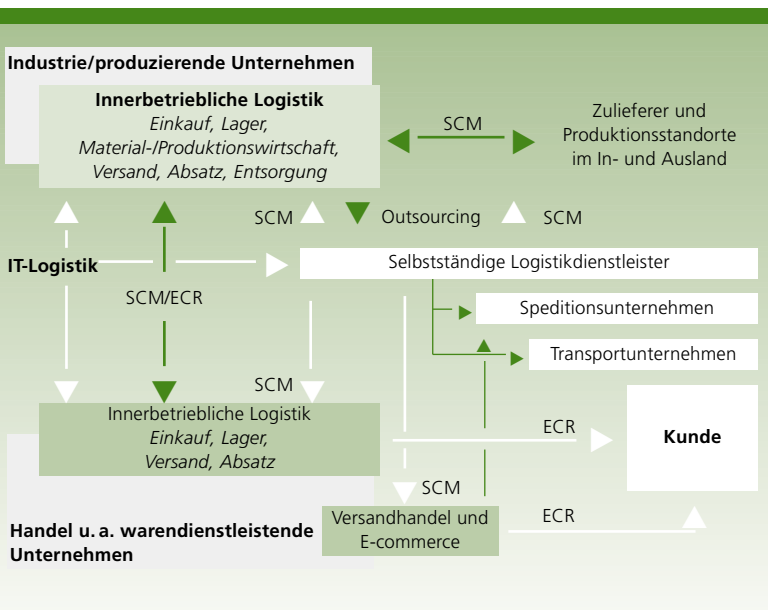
Industrie/produzierende Unternehmen

Innerbetriebliche Logistik
Einkauf, Lager, Material-/Produktionswirtschaft, Versand, Absatz, Entsorgung

SCM

Zulieferer und Produktionsstandorte im In- und Ausland

SCM

Outsourcing

SCM

IT-Logistik

Selbstständige Logistikdienstleister

SCM/ECR

Speditionsunternehmen

Transportunternehmen

SCM

Innerbetriebliche Logistik
Einkauf, Lager, Versand, Absatz

ECR

Kunde

SCM

ECR

Handel u. a. warendienstleistende Unternehmen

Versandhandel und E-commerce